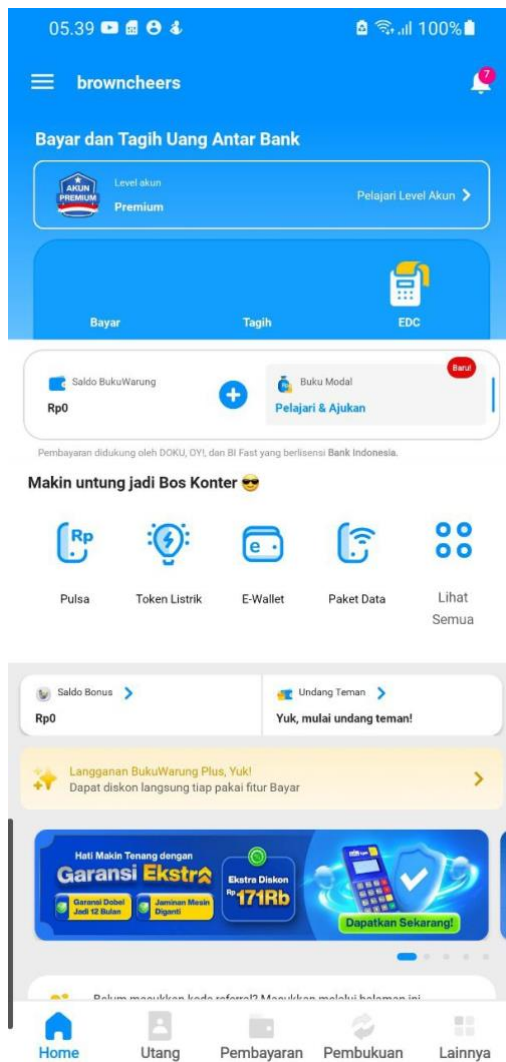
05.39 100%

browncheers

7

Bayar dan Tagih Uang Antar Bank

AKUN PREMIUM

Level akun

Premium

Pelajari Level Akun >

Bayar

Tagih

EDC

Saldo BukuWarung

Rp0

Buku Modal

Baru!

Pelajari & Ajukan

Pembayaran didukung oleh DOKU, OY!, dan BI Fast yang berlisensi Bank Indonesia.

Makin untung jadi Bos Konter 😎

Rp

Pulsa

Token Listrik

E-Wallet

Paket Data

Lihat Semua

Saldo Bonus >

Rp0

Undang Teman >

Yuk, mulai undang teman!

Langganan BukuWarung Plus, Yuk!

Dapat diskon langsung tiap pakai fitur Bayar

>

Hati Makin Tenang dengan

Garansi Ekstra

Garansi Dobel Jadi 12 Bulan

Jaminan Mesin Diganti

Ekstra Diskon

Rp 171Rb

Dapatkan Sekarang!

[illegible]

Home

Utang

Pembayaran

Pembukuan

Lainnya